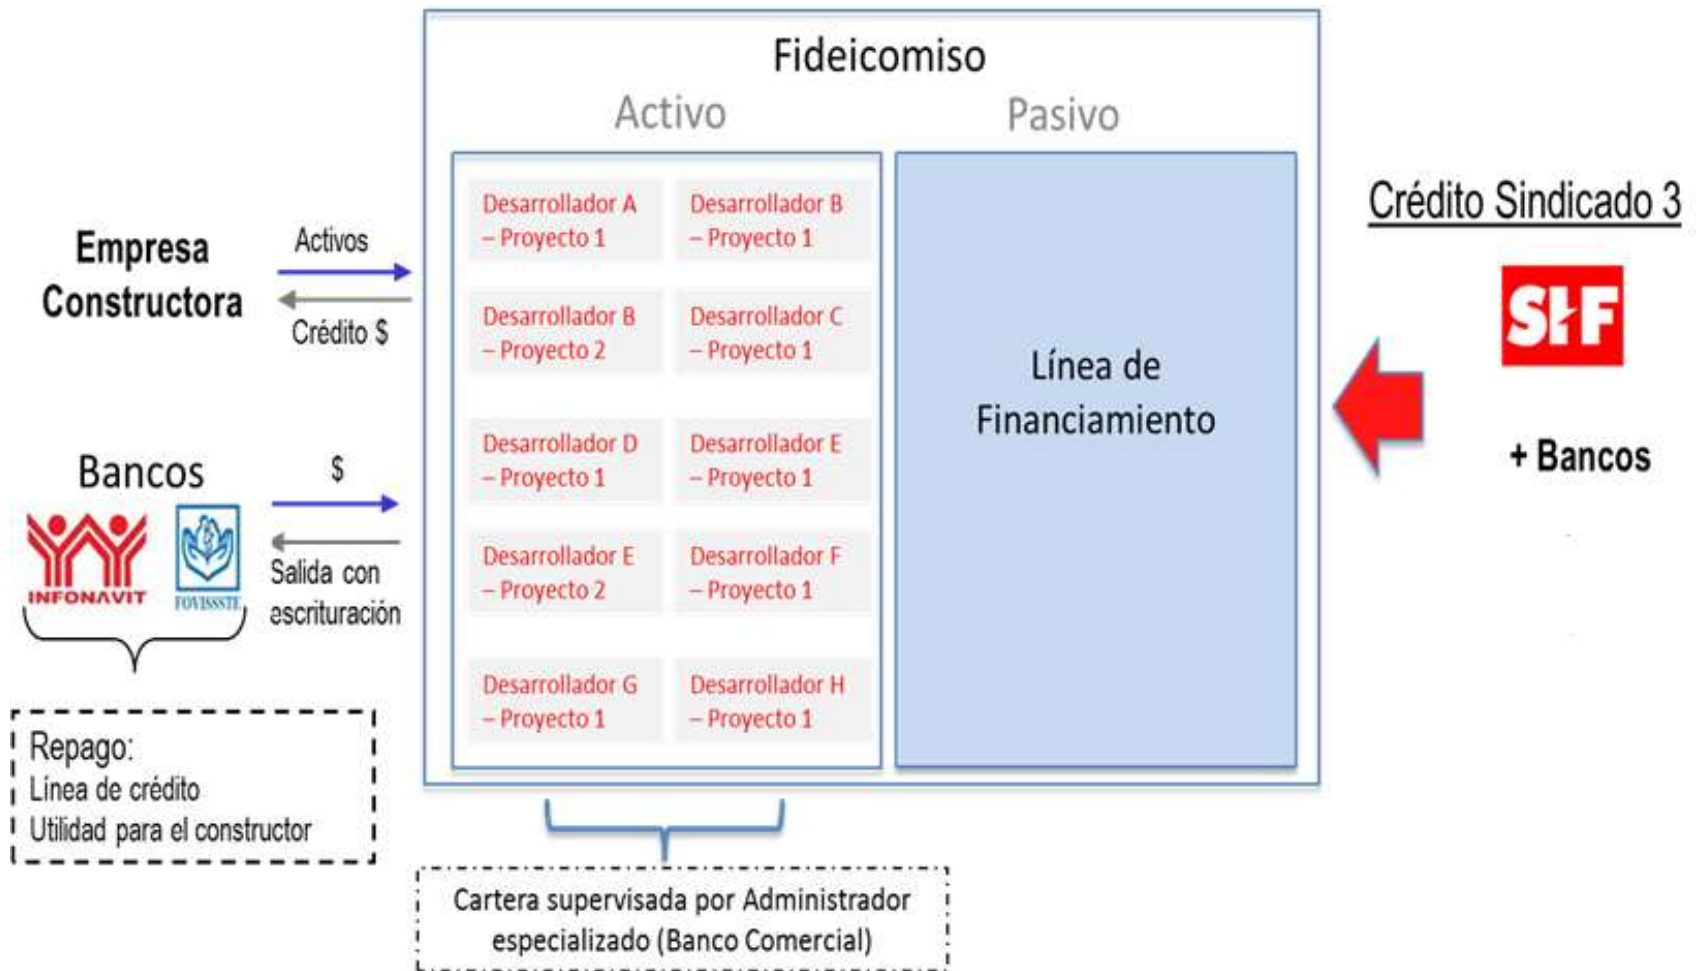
Fideicomiso

Activo

Pasivo

Desarrollador A – Proyecto 1

Desarrollador B – Proyecto 1

Desarrollador B – Proyecto 2

Desarrollador C – Proyecto 1

Desarrollador D – Proyecto 1

Desarrollador E – Proyecto 1

Desarrollador E – Proyecto 2

Desarrollador F – Proyecto 1

Desarrollador G – Proyecto 1

Desarrollador H – Proyecto 1

Línea de Financiamiento

Empresa Constructora

Activos

Crédito $

Bancos

$

Salida con escrituración

INFONAVIT

FOVISSSTE

Repago:
Línea de crédito
Utilidad para el constructor

Cartera supervisada por Administrador especializado (Banco Comercial)

Crédito Sindicado 3

SHF

+ Bancos